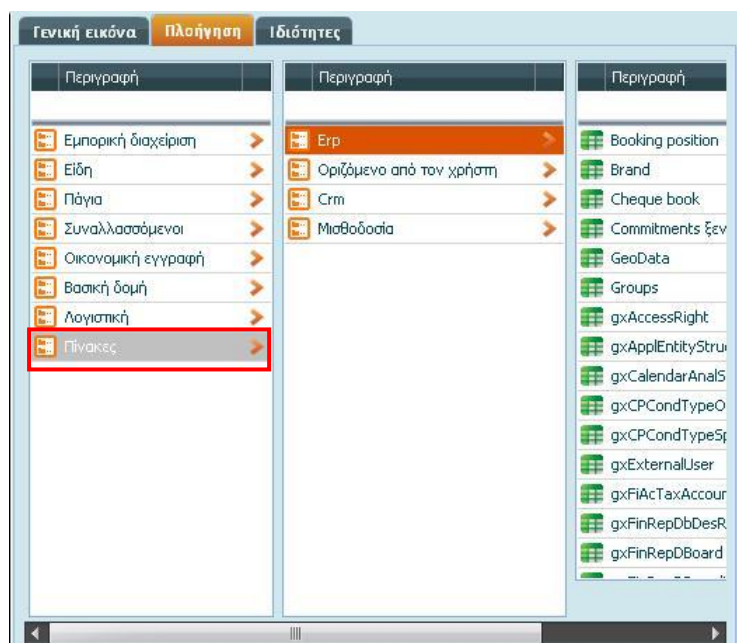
Γενική εικόνα | Πλοήγηση | Ιδιότητες

| Περιγραφή |
|---|
| Εμπορική διαχείριση |
| Είδη |
| Πάγια |
| Συναλλασσόμενοι |
| Οικονομική εγγραφή |
| Βασική δομή |
| Λογιστική |
| Πίνακες |

| Περιγραφή |
|---|
| Erp |
| Οριζόμενο από τον χρήστη |
| Crm |
| Μισθοδοσία |

| Περιγραφή |
|---|
| Booking position |
| Brand |
| Cheque book |
| Commitments ξεν |
| GeoData |
| Groups |
| gxAccessRight |
| gxApplEntityStru |
| gxCalendarAnalS |
| gxCPCondTypeO |
| gxCPCondTypeSp |
| gxExternalUser |
| gxFiAcTaxAccour |
| gxFinRepDbDesR |
| gxFinRepDBoard |